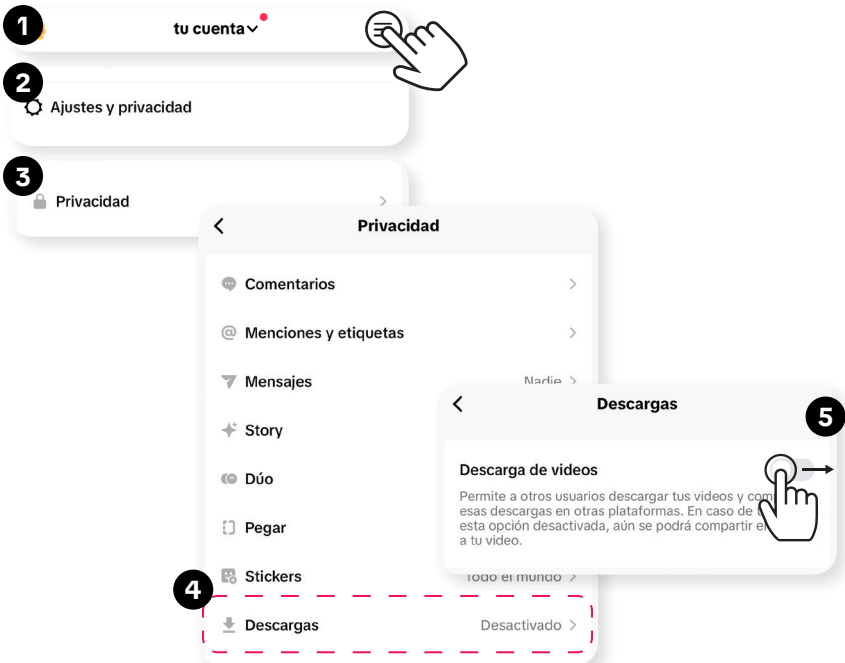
1
tu cuenta

2
Ajustes y privacidad

3
Privacidad

Privacidad

Comentarios

Menciones y etiquetas

Mensajes Nadie

Story

Dúo

Pegar

Stickers Todo el mundo

4
Descargas Desactivado

Descargas

5

Descarga de videos

Permite a otros usuarios descargar tus videos y com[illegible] esas descargas en otras plataformas. En caso de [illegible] esta opción desactivada, aún se podrá compartir e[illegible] a tu video.